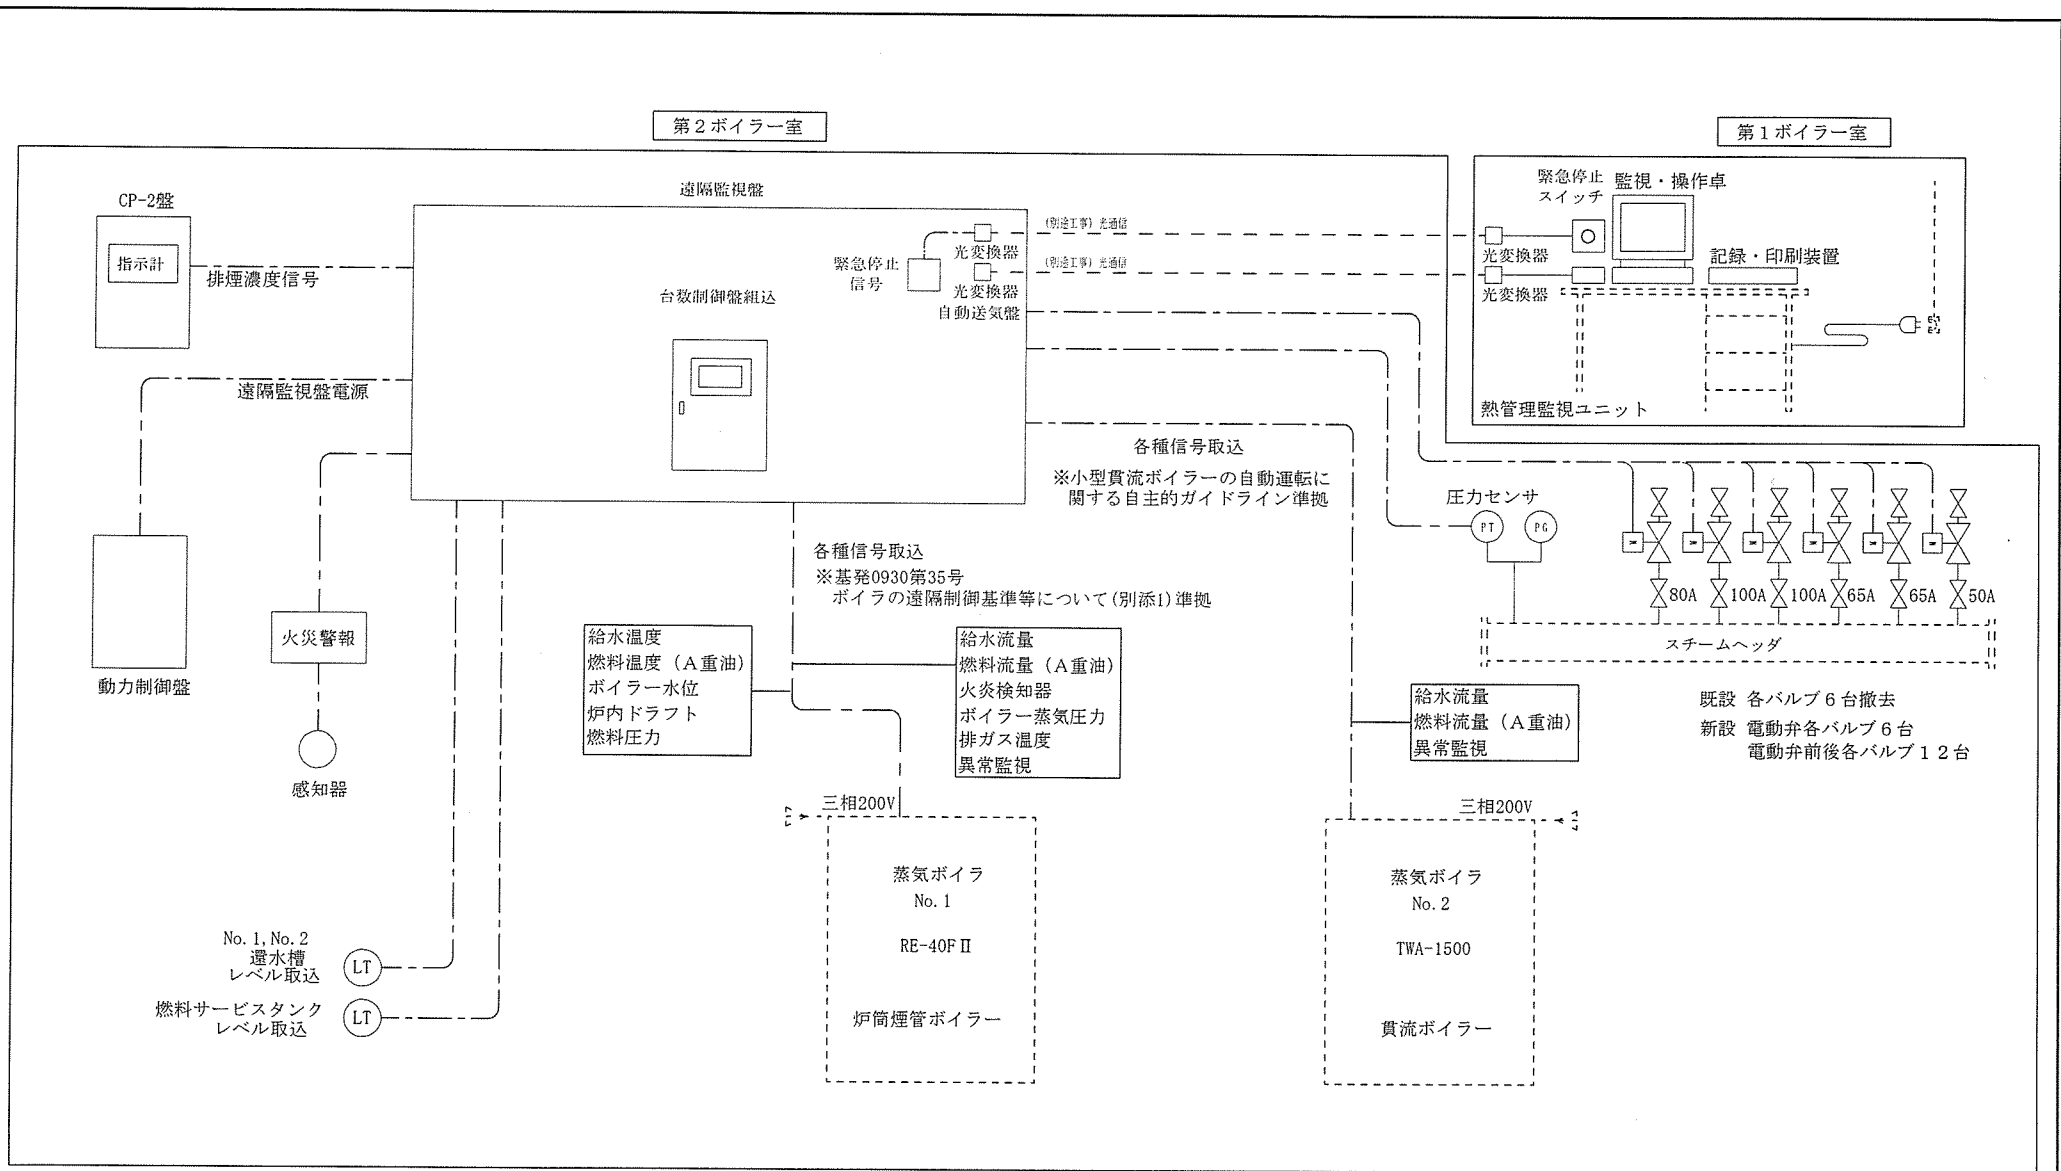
第２ボイラー室

第１ボイラー室

CP-2盤

指示計

排煙濃度信号

遠隔監視盤

緊急停止信号

光変換器

光変換器

自動送気盤

(別途工事) 光通信

(別途工事) 光通信

台数制御盤組込

遠隔監視盤電源

緊急停止スイッチ

監視・操作卓

光変換器

光変換器

記録・印刷装置

熱管理監視ユニット

各種信号取込

※小型貫流ボイラーの自動運転に関する自主的ガイドライン準拠

圧力センサ

PT

PG

動力制御盤

火災警報

感知器

各種信号取込

※基発0930第35号 ボイラの遠隔制御基準等について(別添1)準拠

給水温度
燃料温度（Ａ重油）
ボイラー水位
炉内ドラフト
燃料圧力

給水流量
燃料流量（Ａ重油）
火炎検知器
ボイラー蒸気圧力
排ガス温度
異常監視

80A

100A

100A

65A

65A

50A

スチームヘッダ

既設 各バルブ６台撤去
新設 電動弁各バルブ６台
電動弁前後各バルブ１２台

給水流量
燃料流量（Ａ重油）
異常監視

三相200V

三相200V

蒸気ボイラ
No. 1

RE-40FⅡ

炉筒煙管ボイラー

蒸気ボイラ
No. 2

TWA-1500

貫流ボイラー

No. 1, No. 2
還水槽
レベル取込

LT

燃料サービスタンク
レベル取込

LT